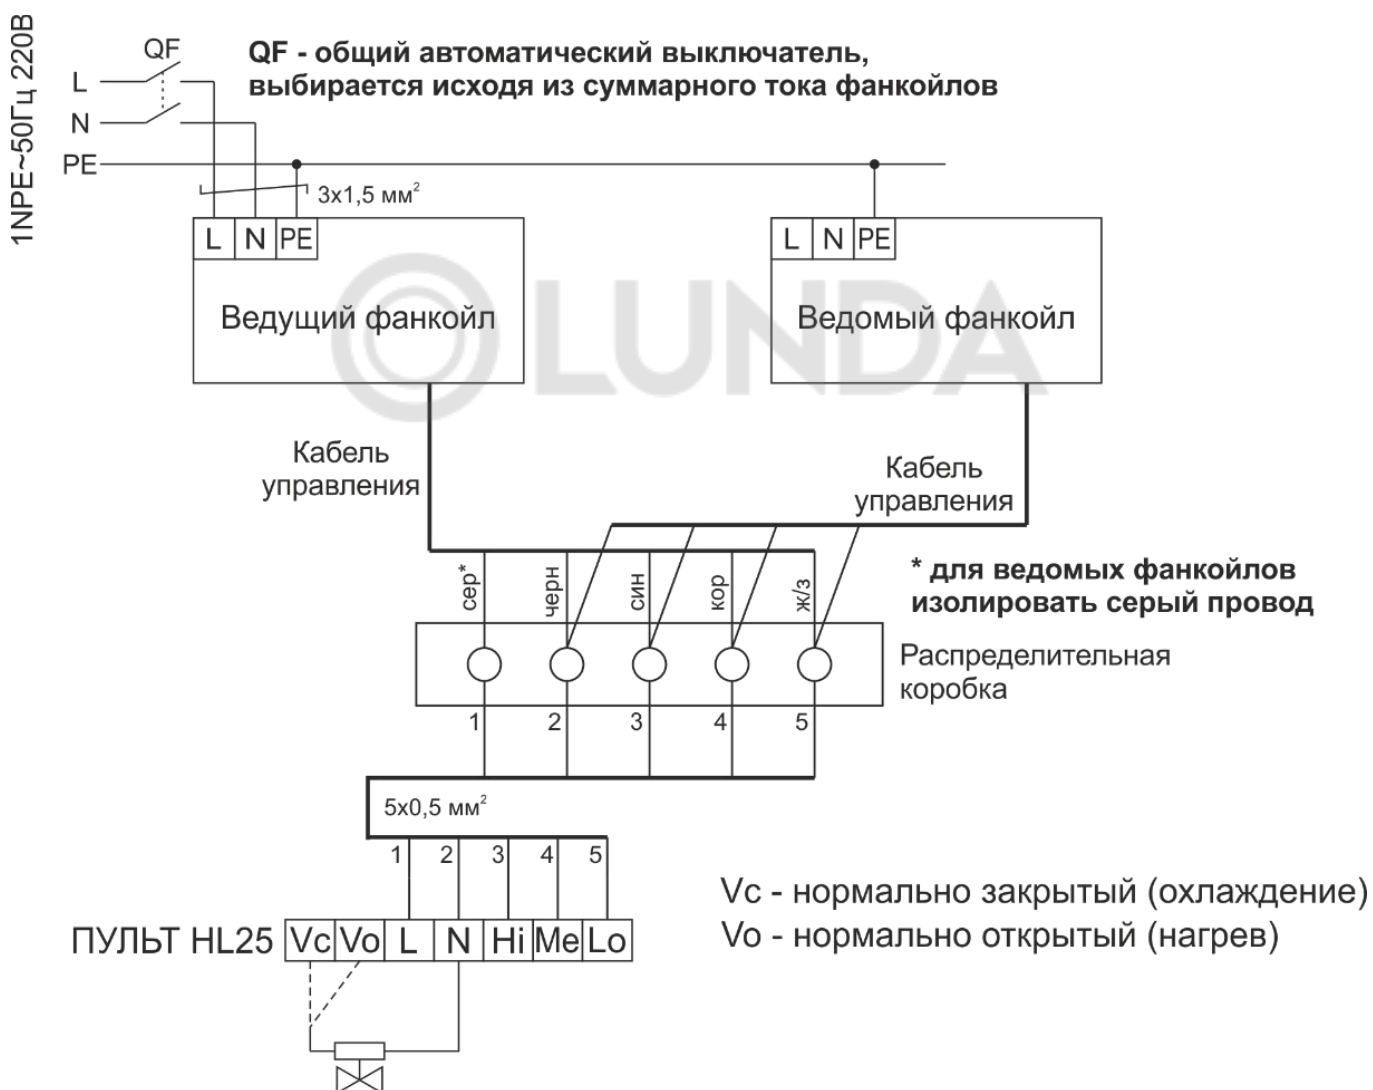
1NPE~50Гц 220В

QF

L

N

PE

QF - общий автоматический выключатель, выбирается исходя из суммарного тока фанкойлов

3x1,5 мм$^2$

| L | N | PE |
|---|---|---|

Ведущий фанкойл

| L | N | PE |
|---|---|---|

Ведомый фанкойл

LUNDA

Кабель управления

Кабель управления

сер*

черн

син

кор

ж/з

* для ведомых фанкойлов изолировать серый провод

Распределительная коробка

1 2 3 4 5

5x0,5 мм$^2$

1 2 3 4 5

ПУЛЬТ HL25

| Vc | Vo | L | N | Hi | Me | Lo |
|---|---|---|---|---|---|---|

Vc - нормально закрытый (охлаждение)

Vo - нормально открытый (нагрев)